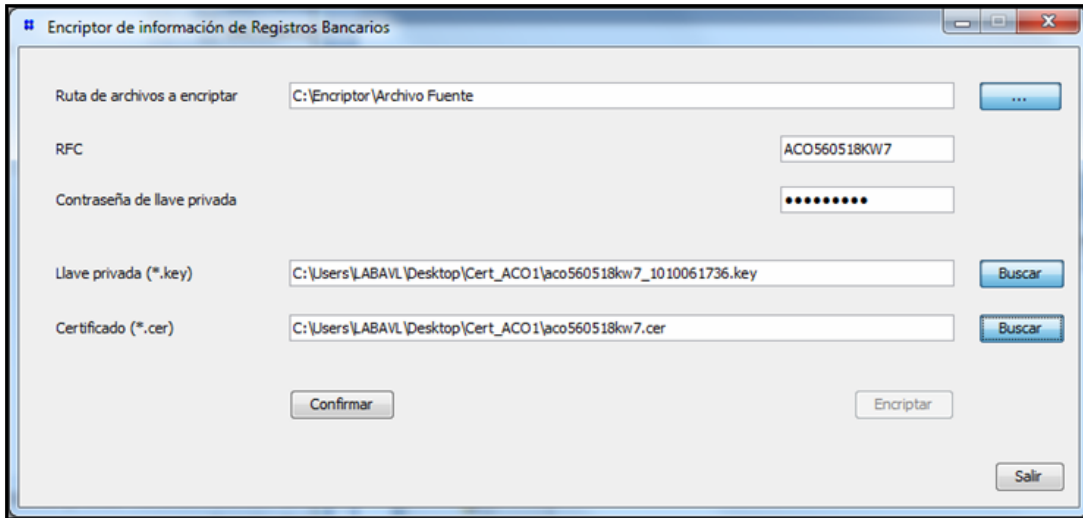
Encriptor de información de Registros Bancarios

Ruta de archivos a encriptar C:\Encriptor\Archivo Fuente ...

RFC ACO560518KW7

Contraseña de llave privada •••••••••

Llave privada (*.key) C:\Users\LABAVL\Desktop\Cert_ACO1\aco560518kw7_1010061736.key Buscar

Certificado (*.cer) C:\Users\LABAVL\Desktop\Cert_ACO1\aco560518kw7.cer Buscar

Confirmar

Encriptar

Salir